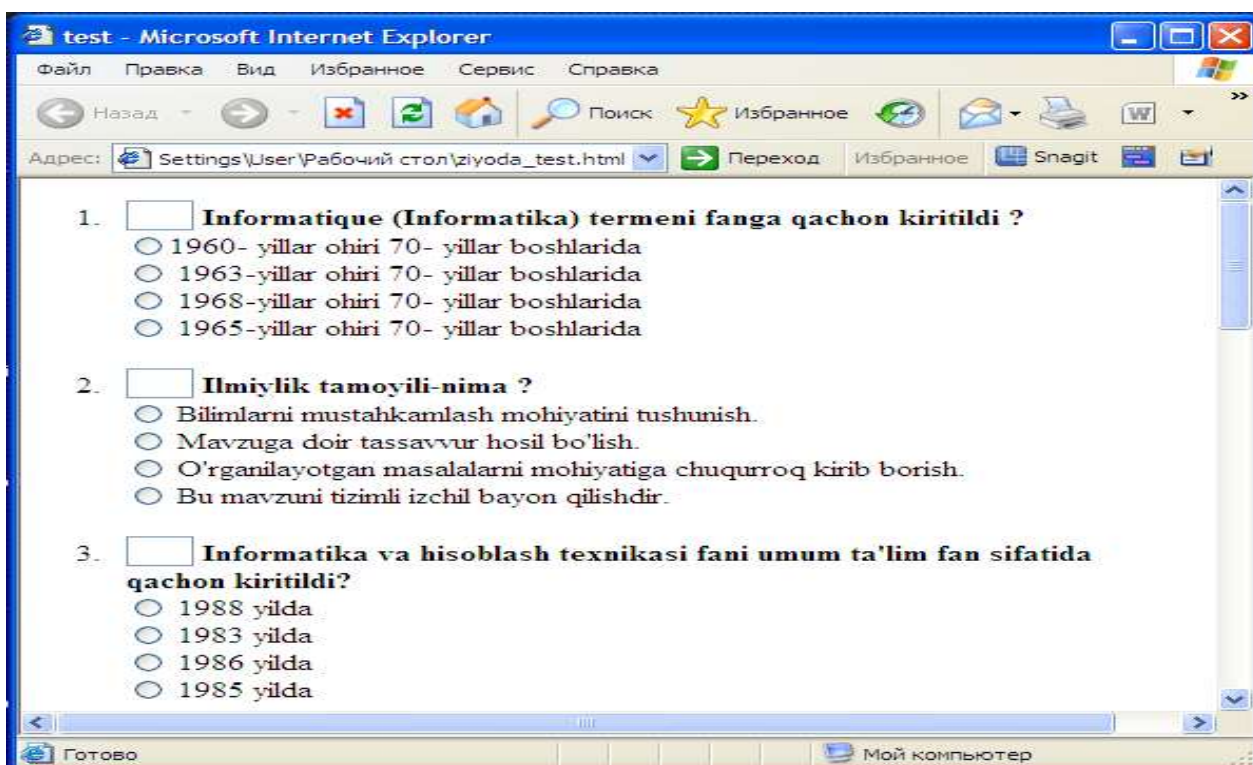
test - Microsoft Internet Explorer

Файл Правка Вид Избранное Сервис Справка

Назад Поиск Избранное

Адрес: Settings\User\Рабочий стол\ziyoda_test.html Переход Избранное Snagit

1. **Informatique (Informatika) termeni fanga qachon kiritildi ?**
1960- yillar ohiri 70- yillar boshlarida
1963-yillar ohiri 70- yillar boshlarida
1968-yillar ohiri 70- yillar boshlarida
1965-yillar ohiri 70- yillar boshlarida

2. **Ilmiylik tamoyili-nima ?**
Bilimlarni mustahkamlash mohiyatini tushunish.
Mavzuga doir tassavvur hosil bo'lish.
O'rganilayotgan masalalarni mohiyatiga chuqurroq kirib borish.
Bu mavzuni tizimli izchil bayon qilishdir.

3. **Informatika va hisoblash texnikasi fani umum ta'lim fan sifatida qachon kiritildi?**
1988 yilda
1983 yilda
1986 yilda
1985 yilda

Готово Мой компьютер